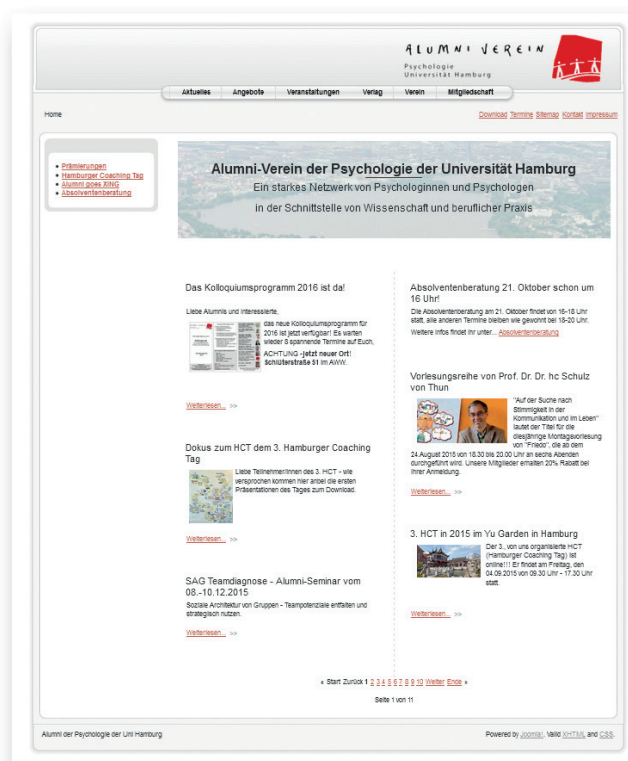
ALUMNI VEREIN
Psychologie
Universität Hamburg

Aktuelles | Angebote | Veranstaltungen | Verlag | Verein | Mitgliedschaft

Home

Download Termine Sitemap Kontakt Impressum

- Prämierungen
- Hamburger Coaching Tag
- Alumni goes XING
- Absolventenberatung

Alumni-Verein der Psychologie der Universität Hamburg
Ein starkes Netzwerk von Psychologinnen und Psychologen
in der Schnittstelle von Wissenschaft und beruflicher Praxis

Das Kolloquiumsprogramm 2016 ist da!

Liebe Alumnis und Interessierte,
das neue Kolloquiumsprogramm für 2016 ist jetzt verfügbar! Es warten wieder 5 spannende Termine auf Euch. ACHTUNG - jetzt neuer Ort! Schlüterstraße 51 im AWW.

Weiterlesen... >>

Dokus zum HCT dem 3. Hamburger Coaching Tag

Liebe Teilnehmer/innen des 3. HCT - wie versprochen kommen hier anbei die ersten Präsentationen des Tages zum Download.

Weiterlesen... >>

SAG Teamdiagnose - Alumni-Seminar vom 08.-10.12.2015

Soziale Architektur von Gruppen - Teampotenziale entfalten und strategisch nutzen.

Weiterlesen... >>

Absolventenberatung 21. Oktober schon um 16 Uhr!

Die Absolventenberatung am 21. Oktober findet von 16-18 Uhr statt, alle anderen Termine bleiben wie gewohnt bei 18-20 Uhr.
Weitere infos findet ihr unter... Absolventenberatung

Vorlesungsreihe von Prof. Dr. Dr. hc Schulz von Thun

"Auf der Suche nach Stimmigkeit in der Kommunikation und im Leben" lautet der Titel für die diesjährige Montagsvorlesung von "Friedo", die ab dem 24.August 2015 von 18.30 bis 20.00 Uhr an sechs Abenden durchgeführt wird. Unsere Mitglieder erhalten 20% Rabatt bei Ihrer Anmeldung.

Weiterlesen... >>

3. HCT in 2015 im Yu Garden in Hamburg

Der 3., von uns organisierte HCT (Hamburger Coaching Tag) ist online!!! Er findet am Freitag, den 04.09.2015 von 09.30 Uhr - 17.30 Uhr statt.

Weiterlesen... >>

« Start Zurück 1 2 3 4 5 6 7 8 9 10 Weiter Ende »

Seite 1 von 11

Alumni der Psychologie der Uni Hamburg

Powered by Joomla!. Valid XHTML and CSS.